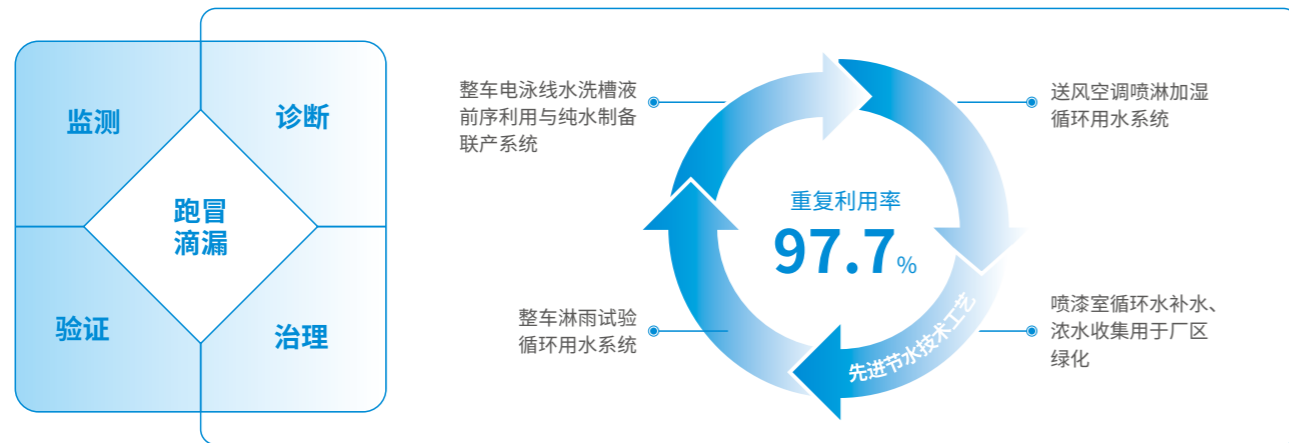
监测

诊断

跑冒滴漏

验证

治理

整车电泳线水洗槽液前序利用与纯水制备联产系统

送风空调喷淋加湿循环用水系统

重复利用率

97.7%

整车淋雨试验循环用水系统

先进节水技术工艺

喷漆室循环水补水、浓水收集用于厂区绿化